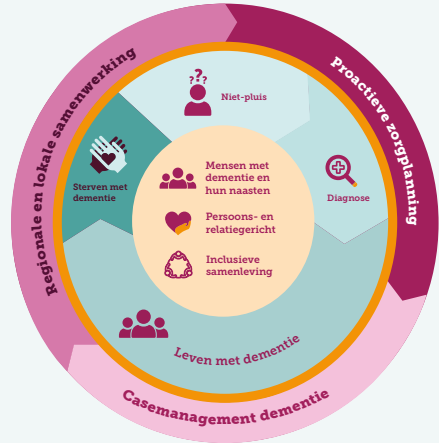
Regionale en lokale samenwerking

Proactieve zorgplanning

Casemanagement dementie

Niet-pluis

Diagnose

Leven met dementie

Sterven met dementie

Mensen met dementie en hun naasten

Persoons- en relatiegericht

Inclusieve samenleving